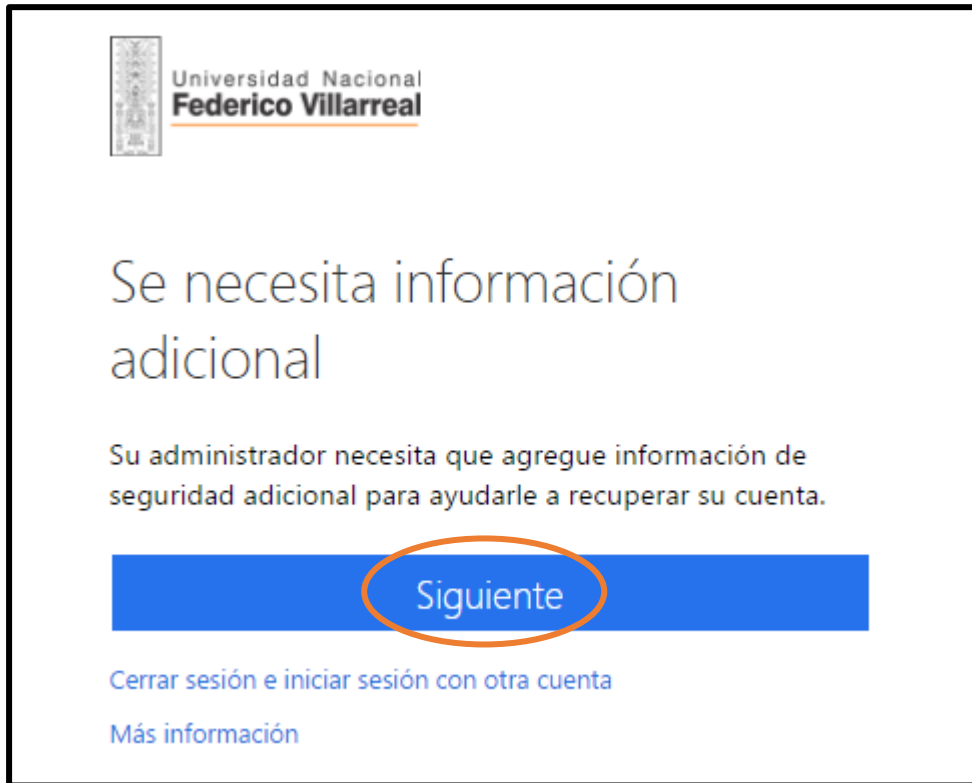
Universidad Nacional
Federico Villarreal

Se necesita información adicional

Su administrador necesita que agregue información de seguridad adicional para ayudarle a recuperar su cuenta.

Siguiente

Cerrar sesión e iniciar sesión con otra cuenta

Más información